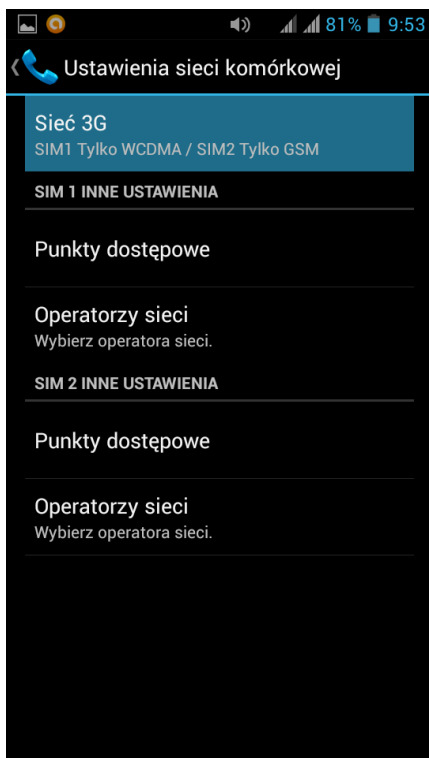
81% 9:53

Ustawienia sieci komórkowej

Sieć 3G
SIM1 Tylko WCDMA / SIM2 Tylko GSM

SIM 1 INNE USTAWIENIA

Punkty dostępowe

Operatorzy sieci
Wybierz operatora sieci.

SIM 2 INNE USTAWIENIA

Punkty dostępowe

Operatorzy sieci
Wybierz operatora sieci.